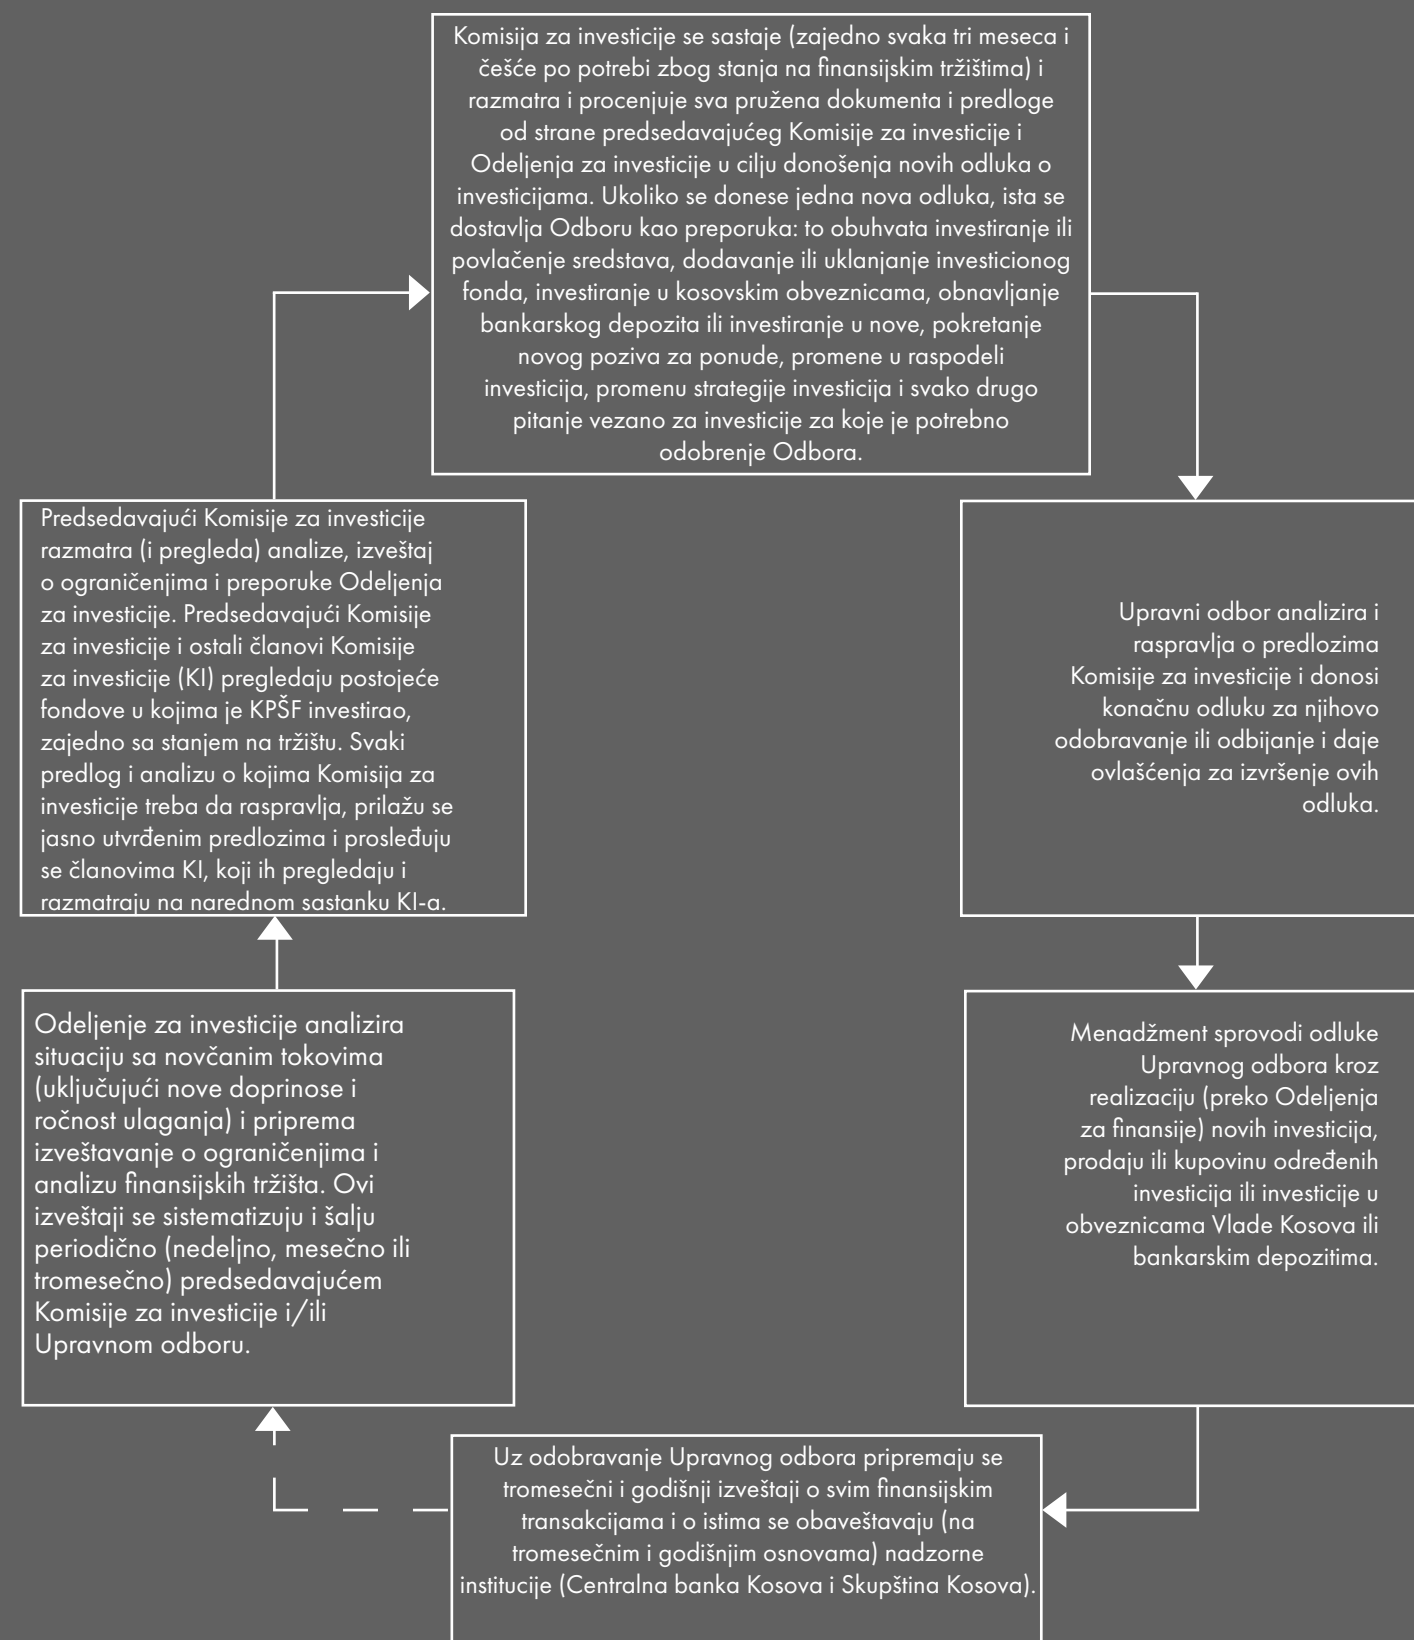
Komisija za investicije se sastaje (zajedno svaka tri meseca i češće po potrebi zbog stanja na finansijskim tržištima) i razmatra i procenjuje sva pružena dokumenta i predloge od strane predsedavajućeg Komisije za investicije i Odeljenja za investicije u cilju donošenja novih odluka o investicijama. Ukoliko se donese jedna nova odluka, ista se dostavlja Odboru kao preporuka: to obuhvata investiranje ili povlačenje sredstava, dodavanje ili uklanjanje investicionog fonda, investiranje u kosovskim obveznicama, obnavljanje bankarskog depozita ili investiranje u nove, pokretanje novog poziva za ponude, promene u raspodeli investicija, promenu strategije investicija i svako drugo pitanje vezano za investicije za koje je potrebno odobrenje Odbora.

Predsedavajući Komisije za investicije razmatra (i pregleda) analize, izveštaj o ograničenjima i preporuke Odeljenja za investicije. Predsedavajući Komisije za investicije i ostali članovi Komisije za investicije (KI) pregledaju postojeće fondove u kojima je KPŠF investirao, zajedno sa stanjem na tržištu. Svaki predlog i analizu o kojima Komisija za investicije treba da raspravlja, prilažu se jasno utvrđenim predlozima i prosleđuju se članovima KI, koji ih pregledaju i razmatraju na narednom sastanku KI-a.

Upravni odbor analizira i raspravlja o predlozima Komisije za investicije i donosi konačnu odluku za njihovo odobravanje ili odbijanje i daje ovlašćenja za izvršenje ovih odluka.

Odeljenje za investicije analizira situaciju sa novčanim tokovima (uključujući nove doprinose i ročnost ulaganja) i priprema izveštavanje o ograničenjima i analizu finansijskih tržišta. Ovi izveštaji se sistematizuju i šalju periodično (nedeljno, mesečno ili tromesečno) predsedavajućem Komisije za investicije i/ili Upravnom odboru.

Menadžment sprovodi odluke Upravnog odbora kroz realizaciju (preko Odeljenja za finansije) novih investicija, prodaju ili kupovinu određenih investicija ili investicije u obveznicama Vlade Kosova ili bankarskim depozitima.

Uz odobravanje Upravnog odbora pripremaju se tromesečni i godišnji izveštaji o svim finansijskim transakcijama i o istima se obaveštavaju (na tromesečnim i godišnjim osnovama) nadzorne institucije (Centralna banka Kosova i Skupština Kosova).